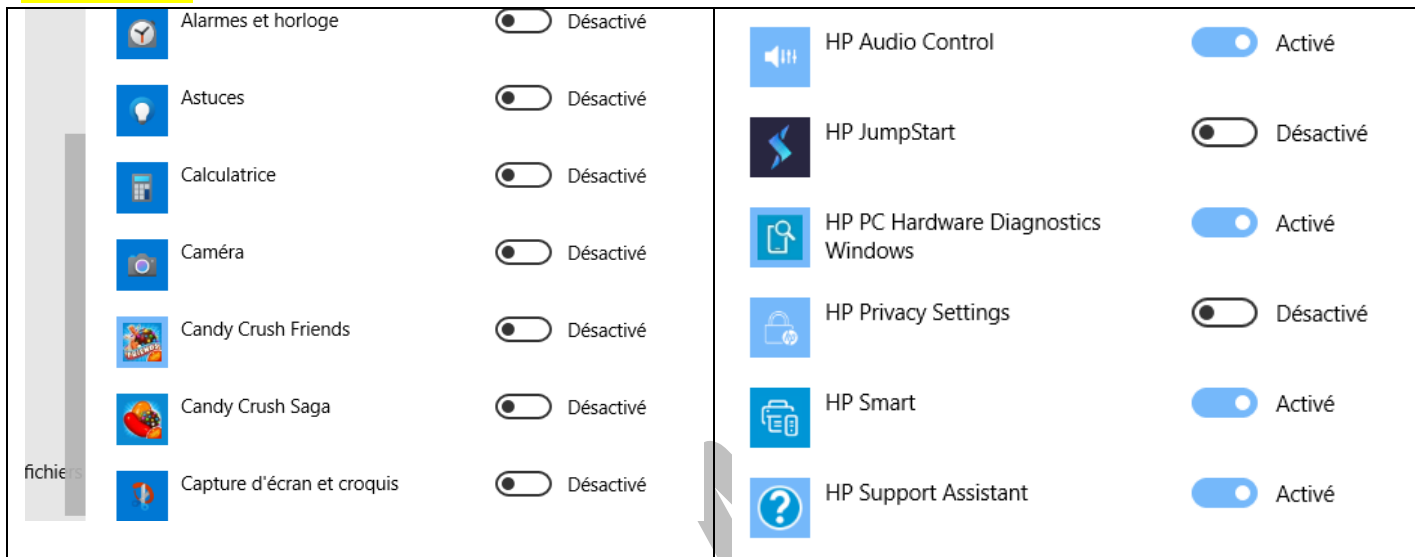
Alarmes et horloge Désactivé

Astuces Désactivé

Calculatrice Désactivé

Caméra Désactivé

Candy Crush Friends Désactivé

Candy Crush Saga Désactivé

fichiers

Capture d'écran et croquis Désactivé

HP Audio Control Activé

HP JumpStart Désactivé

HP PC Hardware Diagnostics Windows Activé

HP Privacy Settings Désactivé

HP Smart Activé

HP Support Assistant Activé